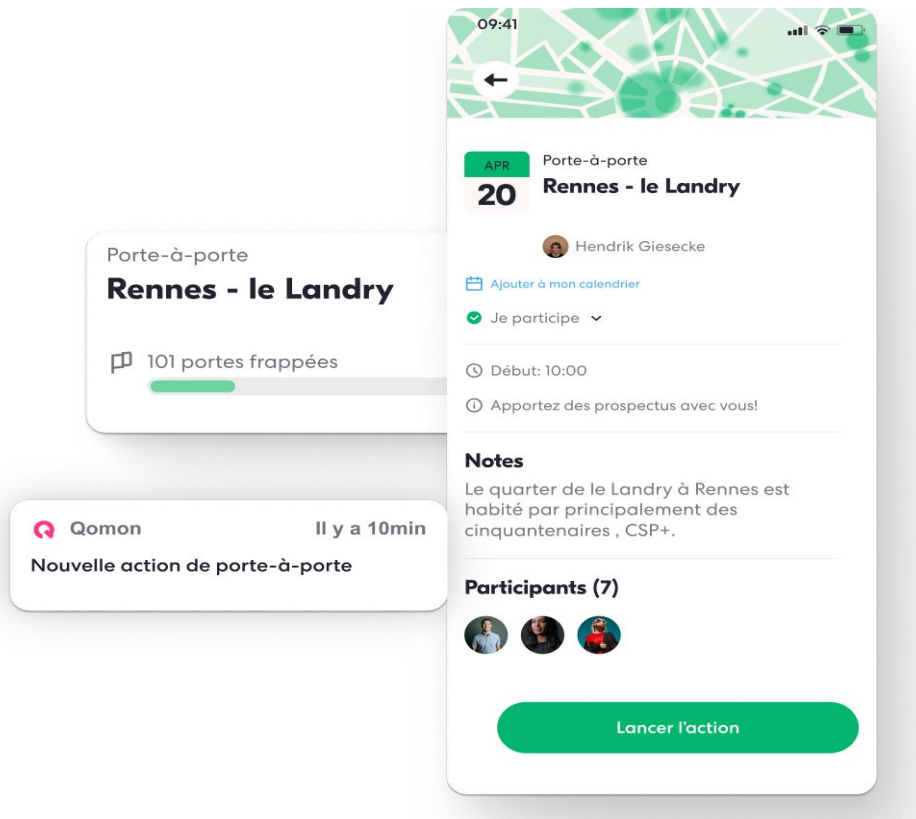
Porte-à-porte
Rennes - le Landry

101 portes frappées

Qomon Il y a 10min
Nouvelle action de porte-à-porte

09:41

APR
20

Porte-à-porte
Rennes - le Landry

Hendrik Giesecke

Ajouter à mon calendrier

Je participe

Début: 10:00

Apportez des prospectus avec vous!

Notes
Le quarter de le Landry à Rennes est habité par principalement des cinquantenaires , CSP+.

Participants (7)

Lancer l'action